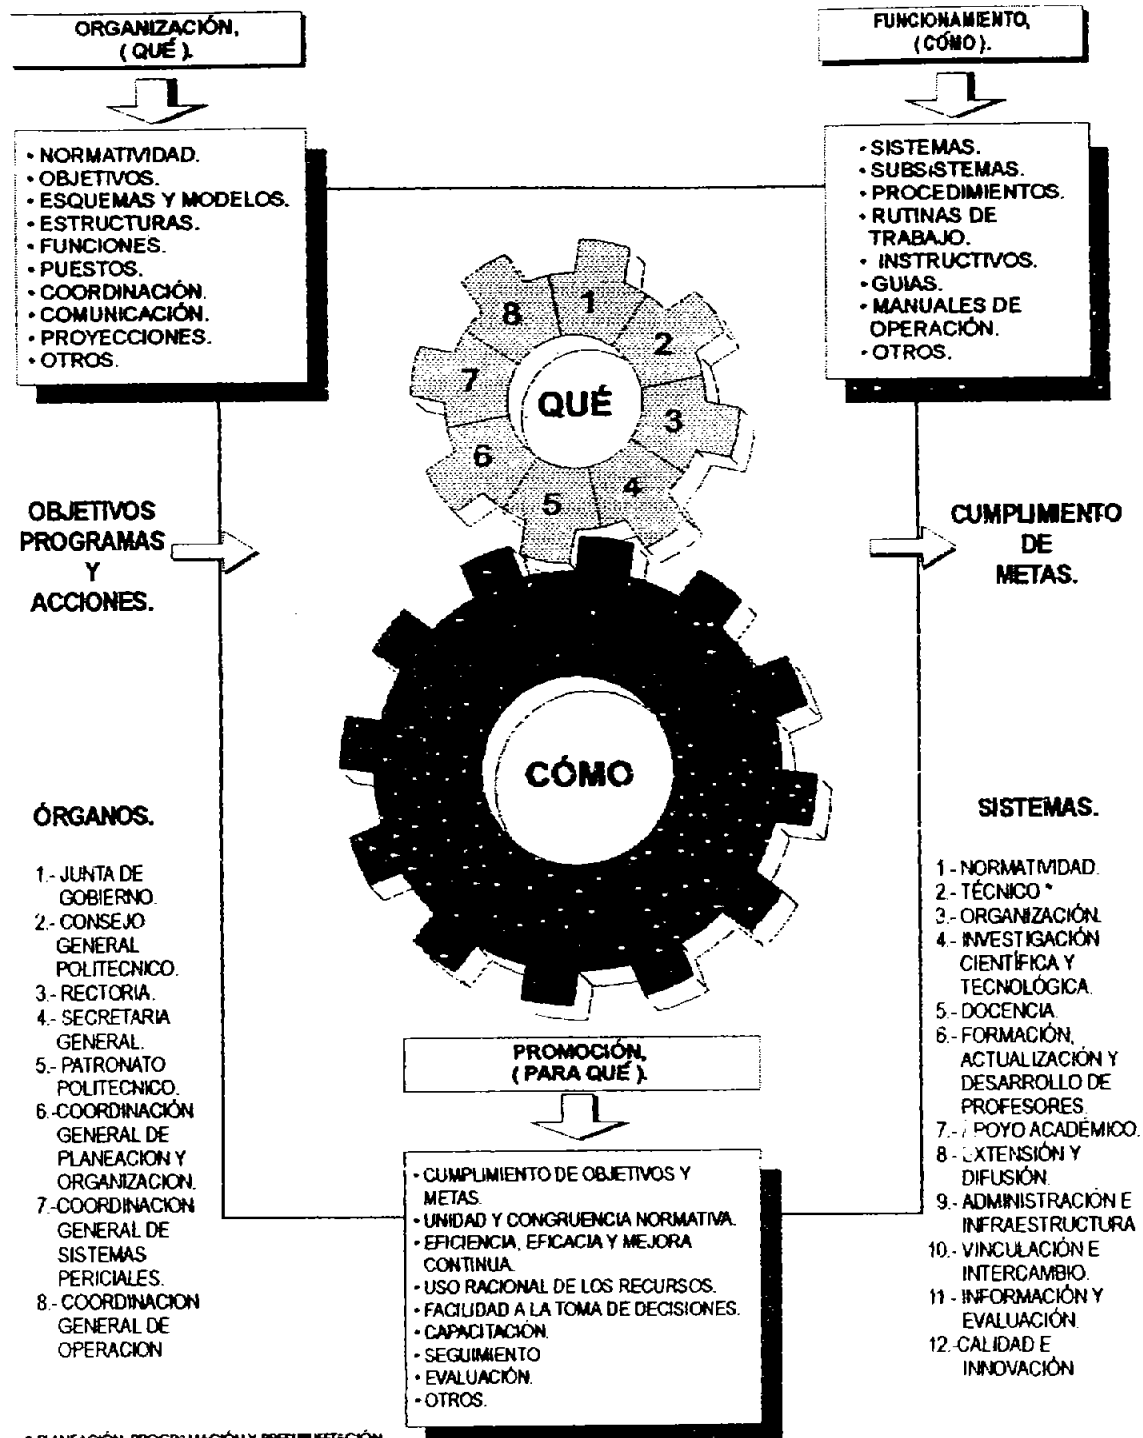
ORGANIZACIÓN, ( QUÉ ).

• NORMATIVIDAD.
• OBJETIVOS.
• ESQUEMAS Y MODELOS.
• ESTRUCTURAS.
• FUNCIONES.
• PUESTOS.
• COORDINACIÓN.
• COMUNICACIÓN.
• PROYECCIONES.
• OTROS.

FUNCIONAMIENTO, (CÓMO).

• SISTEMAS.
• SUBSISTEMAS.
• PROCEDIMIENTOS.
• RUTINAS DE TRABAJO.
• INSTRUCTIVOS.
• GUIAS.
• MANUALES DE OPERACIÓN.
• OTROS.

8 1 2 3 4 5 6 7

QUÉ

OBJETIVOS PROGRAMAS Y ACCIONES.

CUMPLIMIENTO DE METAS.

CÓMO

ÓRGANOS.

1.- JUNTA DE GOBIERNO.
2.- CONSEJO GENERAL POLITECNICO.
3.- RECTORIA.
4.- SECRETARIA GENERAL.
5.- PATRONATO POLITECNICO.
6.-COORDINACIÓN GENERAL DE PLANEACION Y ORGANIZACION.
7.-COORDINACION GENERAL DE SISTEMAS PERICIALES.
8.- COORDINACION GENERAL DE OPERACION

SISTEMAS.

1.- NORMATIVIDAD.
2.- TÉCNICO *
3.- ORGANIZACIÓN.
4.- INVESTIGACIÓN CIENTÍFICA Y TECNOLÓGICA.
5.- DOCENCIA.
6.- FORMACIÓN, ACTUALIZACIÓN Y DESARROLLO DE PROFESORES.
7.- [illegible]POYO ACADÉMICO.
8.- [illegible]XTENSIÓN Y DIFUSIÓN.
9.- ADMINISTRACIÓN E INFRAESTRUCTURA
10.- VINCULACIÓN E INTERCAMBIO.
11.- INFORMACIÓN Y EVALUACIÓN.
12.-CALIDAD E INNOVACIÓN

PROMOCIÓN, ( PARA QUÉ ).

• CUMPLIMIENTO DE OBJETIVOS Y METAS.
• UNIDAD Y CONGRUENCIA NORMATIVA.
• EFICIENCIA, EFICACIA Y MEJORA CONTINUA.
• USO RACIONAL DE LOS RECURSOS.
• FACILIDAD A LA TOMA DE DECISIONES.
• CAPACITACIÓN.
• SEGUIMIENTO
• EVALUACIÓN.
• OTROS.

* PLANEACIÓN, PROGRAMACIÓN Y PRESUPUESTACIÓN